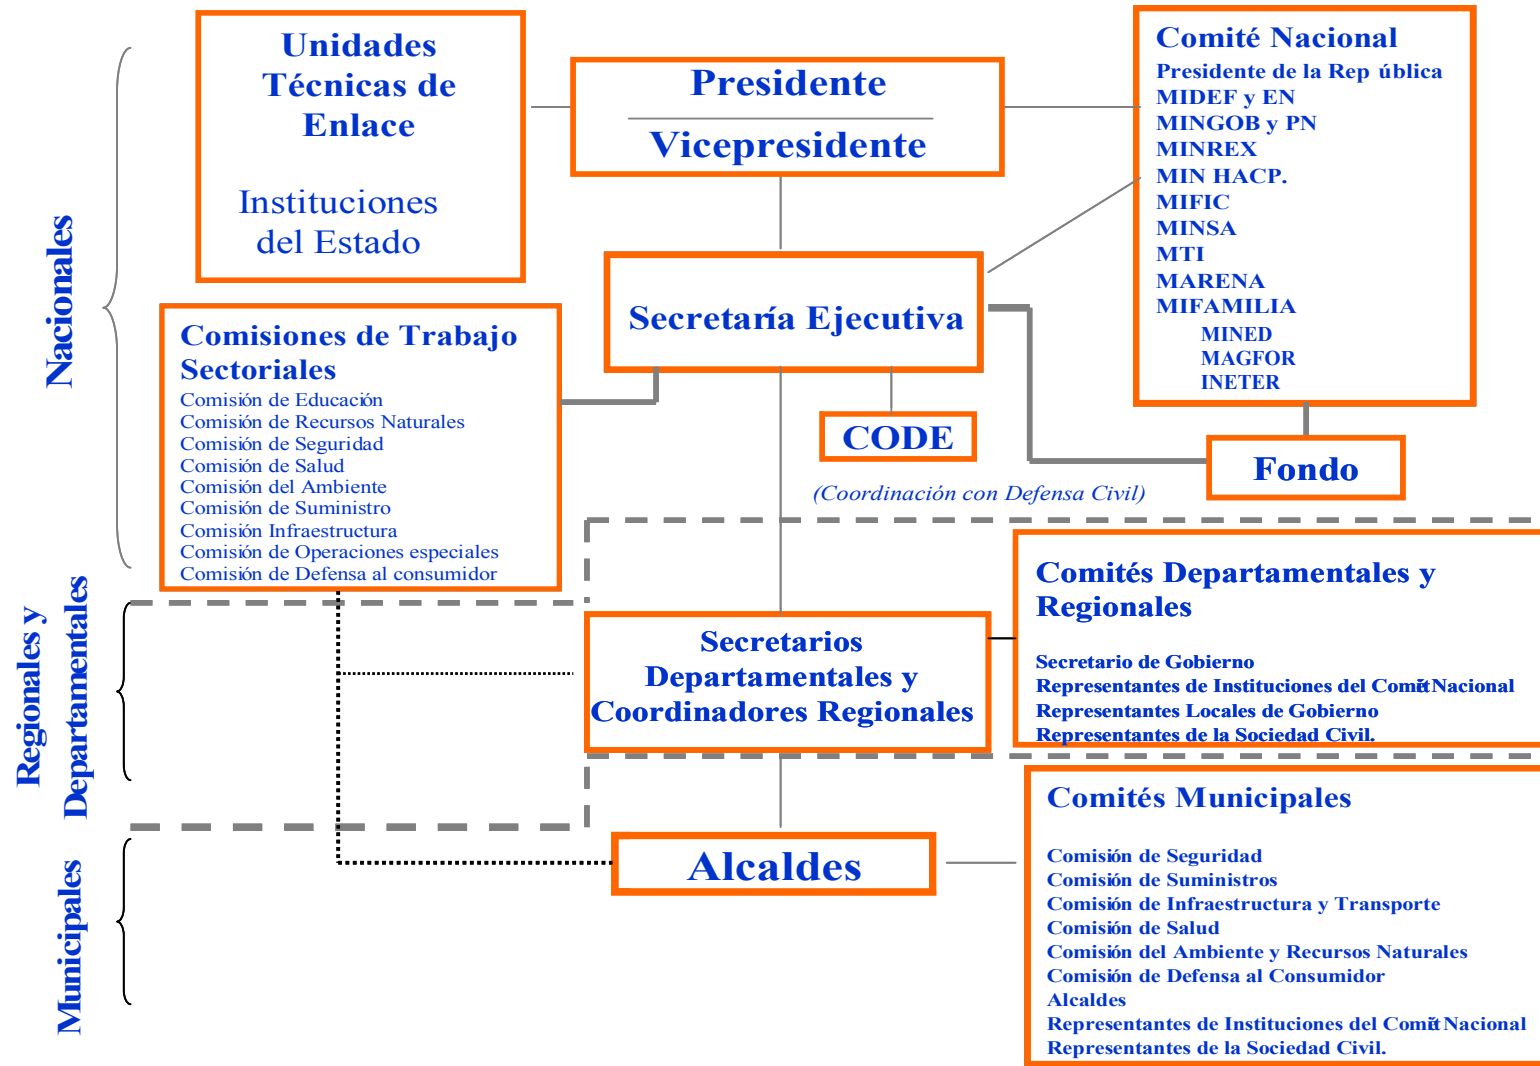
Nacionales

Unidades Técnicas de Enlace

Instituciones del Estado

Presidente

Vicepresidente

Comité Nacional
Presidente de la Rep ública
MIDEF y EN
MINGOB y PN
MINREX
MIN HACP.
MIFIC
MINSA
MTI
MARENA
MIFAMILIA
MINED
MAGFOR
INETER

Comisiones de Trabajo Sectoriales
Comisión de Educación
Comisión de Recursos Naturales
Comisión de Seguridad
Comisión de Salud
Comisión del Ambiente
Comisión de Suministro
Comisión Infraestructura
Comisión de Operaciones especiales
Comisión de Defensa al consumidor

Secretaría Ejecutiva

CODE

Fondo

(Coordinación con Defensa Civil)

Regionales y Departamentales

Secretarios Departamentales y Coordinadores Regionales

Comités Departamentales y Regionales

Secretario de Gobierno
Representantes de Instituciones del Comité Nacional
Representantes Locales de Gobierno
Representantes de la Sociedad Civil.

Municipales

Alcaldes

Comités Municipales

Comisión de Seguridad
Comisión de Suministros
Comisión de Infraestructura y Transporte
Comisión de Salud
Comisión del Ambiente y Recursos Naturales
Comisión de Defensa al Consumidor
Alcaldes
Representantes de Instituciones del Comité Nacional
Representantes de la Sociedad Civil.